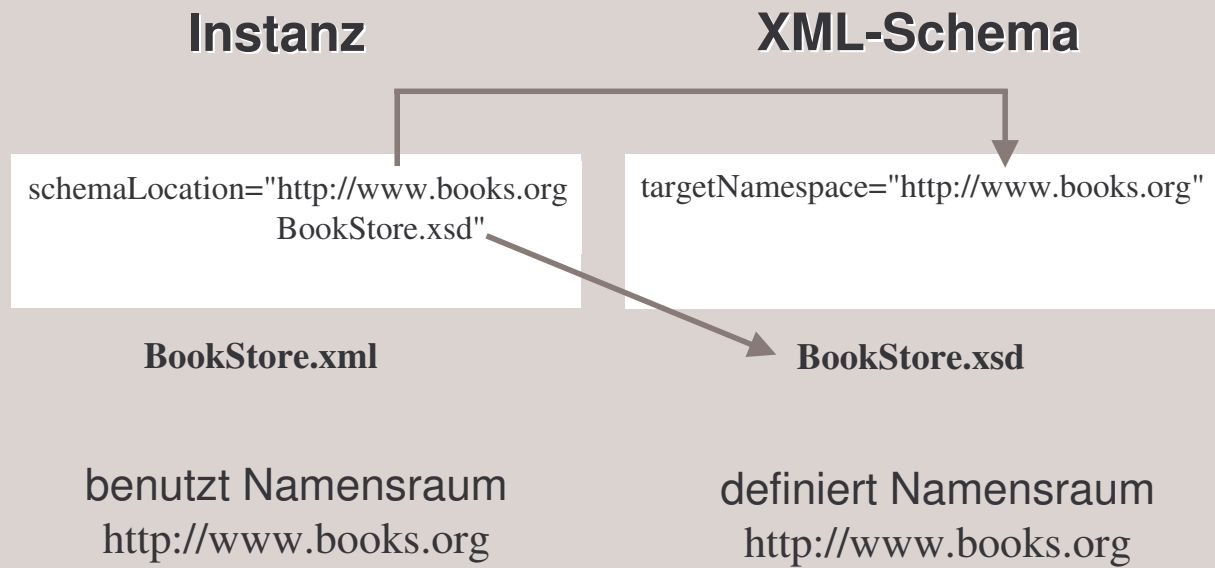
Instanz

XML-Schema

schemaLocation="http://www.books.org BookStore.xsd"

targetNamespace="http://www.books.org"

BookStore.xml

BookStore.xsd

benutzt Namensraum
http://www.books.org

definiert Namensraum
http://www.books.org